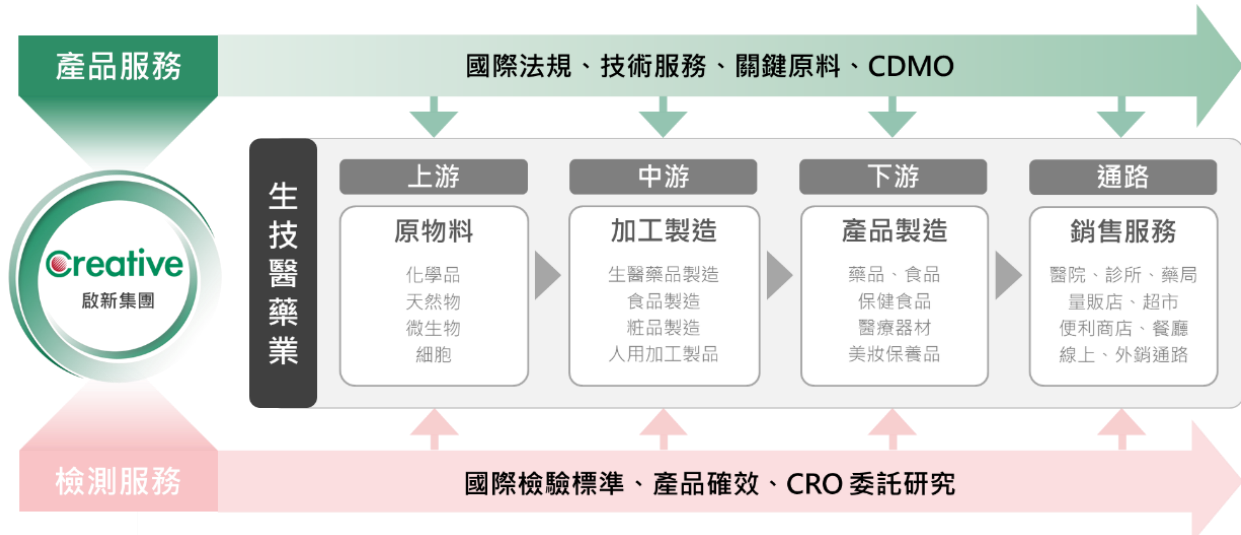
產品服務

國際法規、技術服務、關鍵原料、CDMO

Creative
啟新集團

生技醫藥業

上游
原物料
化學品
天然物
微生物
細胞

中游
加工製造
生醫藥品製造
食品製造
粧品製造
人用加工製品

下游
產品製造
藥品、食品
保健食品
醫療器材
美妝保養品

通路
銷售服務
醫院、診所、藥局
量販店、超市
便利商店、餐廳
線上、外銷通路

檢測服務

國際檢驗標準、產品確效、CRO 委託研究